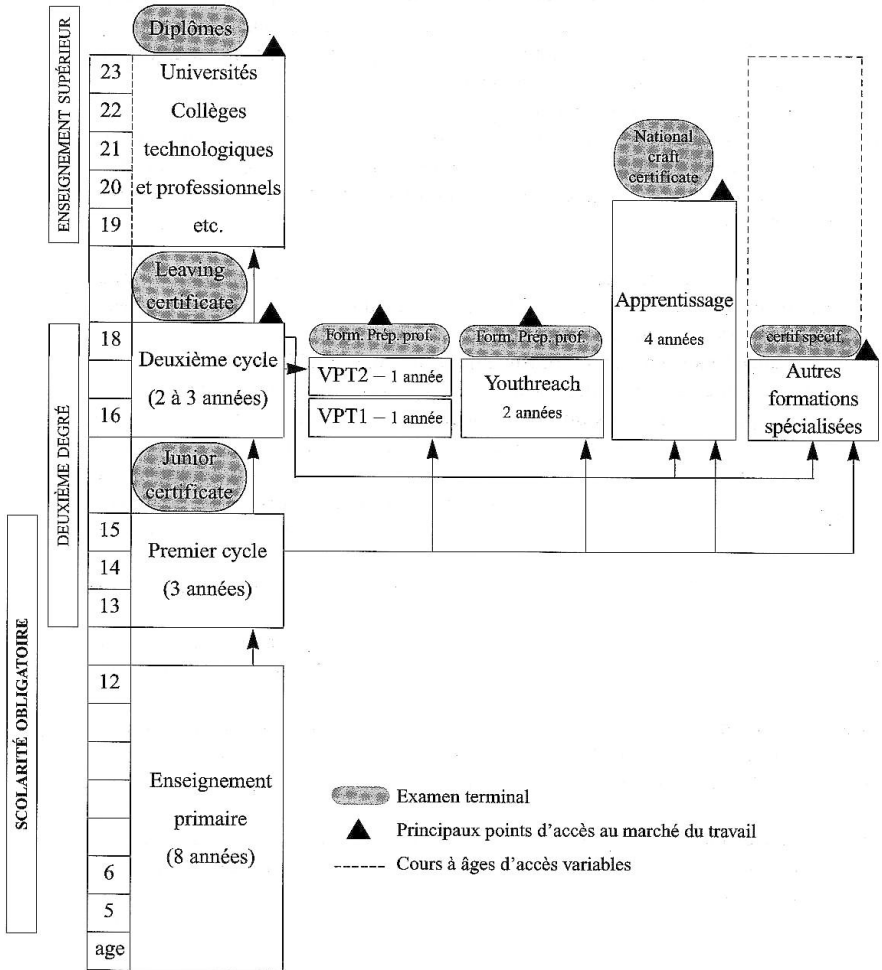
ENSEIGNEMENT SUPÉRIEUR

Diplômes

23
22
21
20
19

Universités
Collèges technologiques et professionnels etc.

Leaving certificate

National craft certificate

DEUXIÈME DEGRÉ

18

16

Deuxième cycle
(2 à 3 années)

Form. Prép. prof.
VPT2 – 1 année
VPT1 – 1 année

Form. Prép. prof.
Youthreach
2 années

Apprentissage
4 années

certif spécif.
Autres formations spécialisées

Junior certificate

SCOLARITÉ OBLIGATOIRE

15
14
13

Premier cycle
(3 années)

12

6
5
age

Enseignement primaire
(8 années)

Examen terminal
Principaux points d'accès au marché du travail
------ Cours à âges d'accès variables